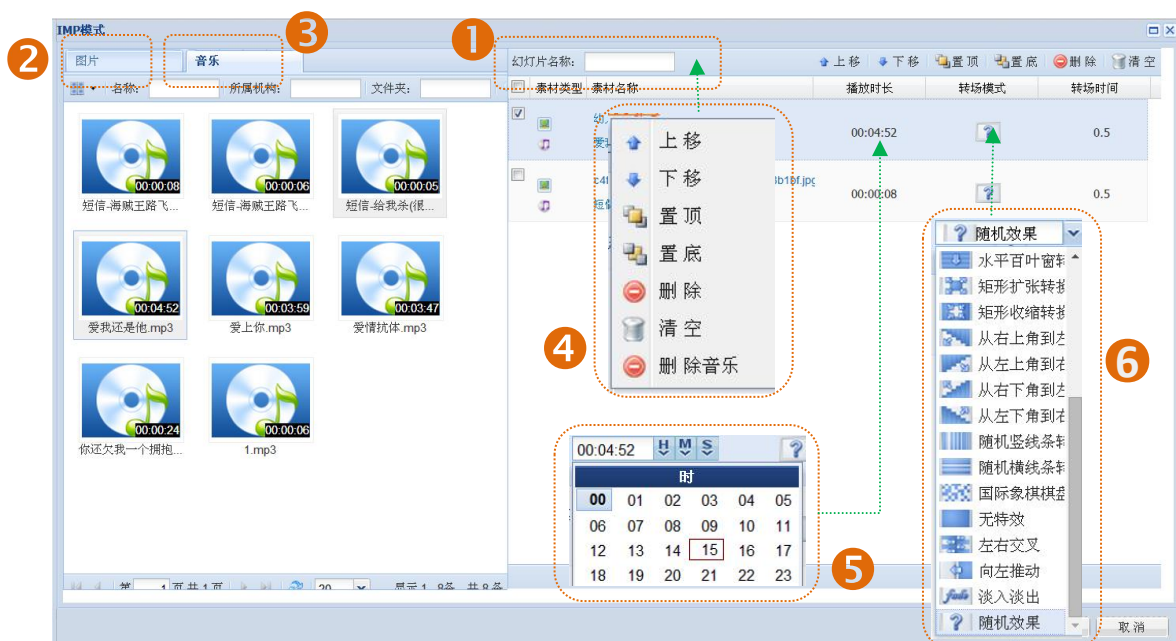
IMP模式

2 图片 3 音乐

名称: 所属机构: 文件夹:

00:00:08 短信-海贼王路飞...
00:00:06 短信-海贼王路飞...
00:00:05 短信-给我杀(狠...
00:04:52 爱我还是他.mp3
00:03:59 爱上你.mp3
00:03:47 爱情抗体.mp3
00:00:24 你还欠我一个拥抱...
00:00:06 1.mp3

第 1 页 共 1 页 20 显示 1 - 8条，共 8条

1 幻灯片名称: 上移 下移 置顶 置底 删除 清空

素材类型 素材名称 播放时长 转场模式 转场时间

00:04:52 0.5
00:00:08 0.5

4
上移
下移
置顶
置底
删除
清空
删除音乐

5
00:04:52 H M S
时
| 00 | 01 | 02 | 03 | 04 | 05 |
|---|---|---|---|---|---|
| 06 | 07 | 08 | 09 | 10 | 11 |
| 12 | 13 | 14 | 15 | 16 | 17 |
| 18 | 19 | 20 | 21 | 22 | 23 |

6
随机效果
水平百叶窗转
矩形扩张转换
矩形收缩转换
从右上角到左
从左上角到右
从右下角到左
从左下角到右
随机竖线条转
随机横线条转
国际象棋棋盘
无特效
左右交叉
向左推动
淡入淡出
随机效果

取消